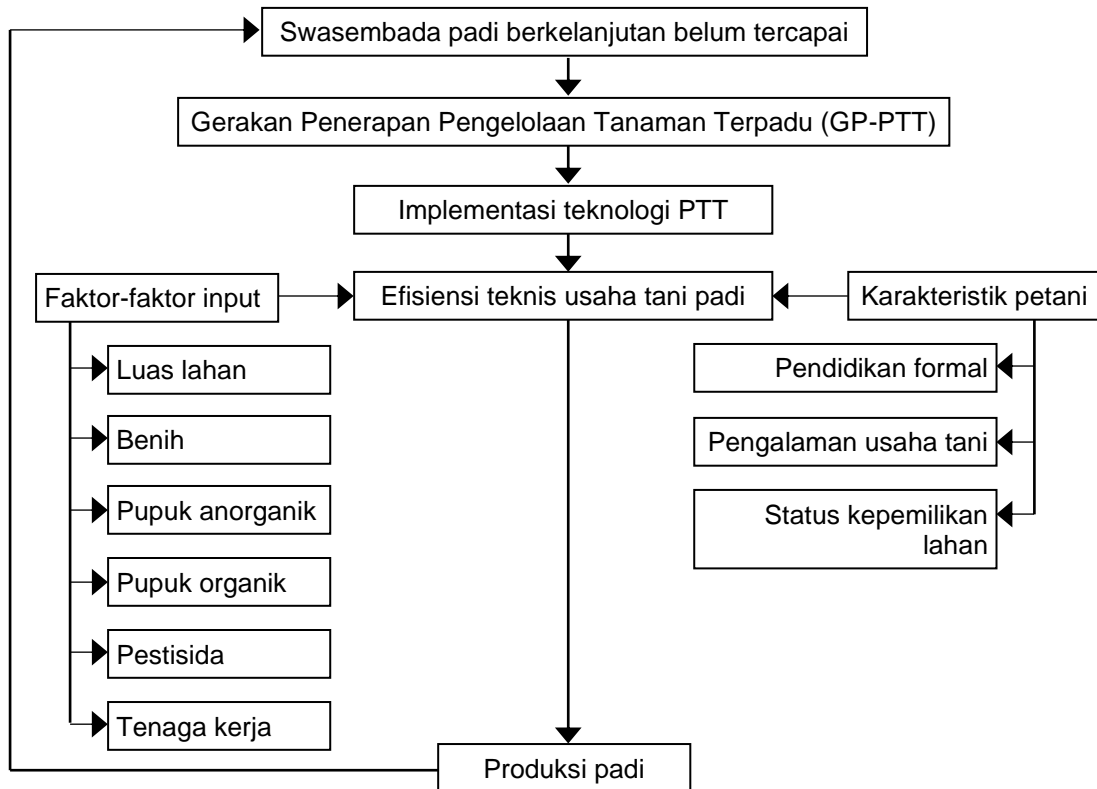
Swasembada padi berkelanjutan belum tercapai

Gerakan Penerapan Pengelolaan Tanaman Terpadu (GP-PTT)

Implementasi teknologi PTT

Faktor-faktor input

Efisiensi teknis usaha tani padi

Karakteristik petani

Luas lahan

Benih

Pupuk anorganik

Pupuk organik

Pestisida

Tenaga kerja

Pendidikan formal

Pengalaman usaha tani

Status kepemilikan lahan

Produksi padi